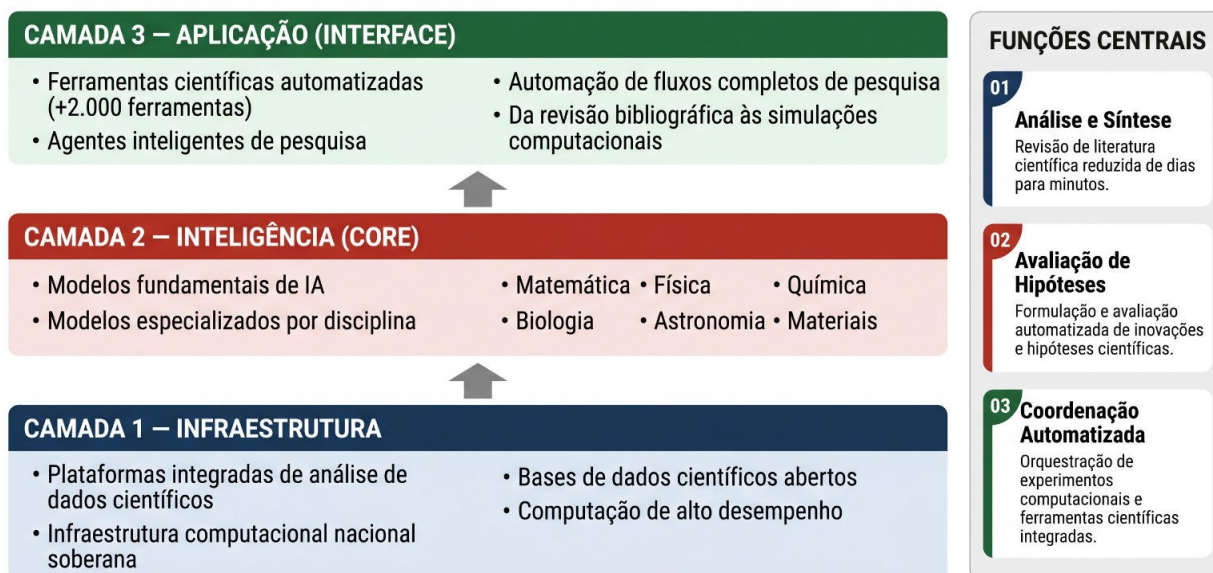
CAMADA 3 — APLICAÇÃO (INTERFACE)

• Ferramentas científicas automatizadas (+2.000 ferramentas)
• Agentes inteligentes de pesquisa

• Automação de fluxos completos de pesquisa
• Da revisão bibliográfica às simulações computacionais

CAMADA 2 — INTELIGÊNCIA (CORE)

• Modelos fundamentais de IA
• Modelos especializados por disciplina

• Matemática • Física • Química
• Biologia • Astronomia • Materiais

CAMADA 1 — INFRAESTRUTURA

• Plataformas integradas de análise de dados científicos
• Infraestrutura computacional nacional soberana

• Bases de dados científicos abertos
• Computação de alto desempenho

FUNÇÕES CENTRAIS

01
Análise e Síntese
Revisão de literatura científica reduzida de dias para minutos.

02
Avaliação de Hipóteses
Formulação e avaliação automatizada de inovações e hipóteses científicas.

03
Coordenação Automatizada
Orquestração de experimentos computacionais e ferramentas científicas integradas.